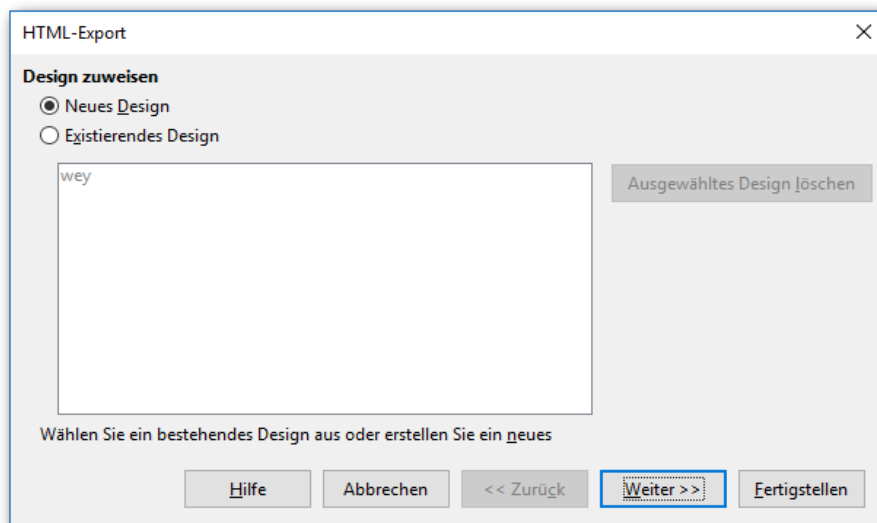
HTML-Export

×

Design zuweisen

Neues Design

Existierendes Design

wey

Ausgewähltes Design löschen

Wählen Sie ein bestehendes Design aus oder erstellen Sie ein neues

Hilfe

Abbrechen

<< Zurück

Weiter >>

Fertigstellen